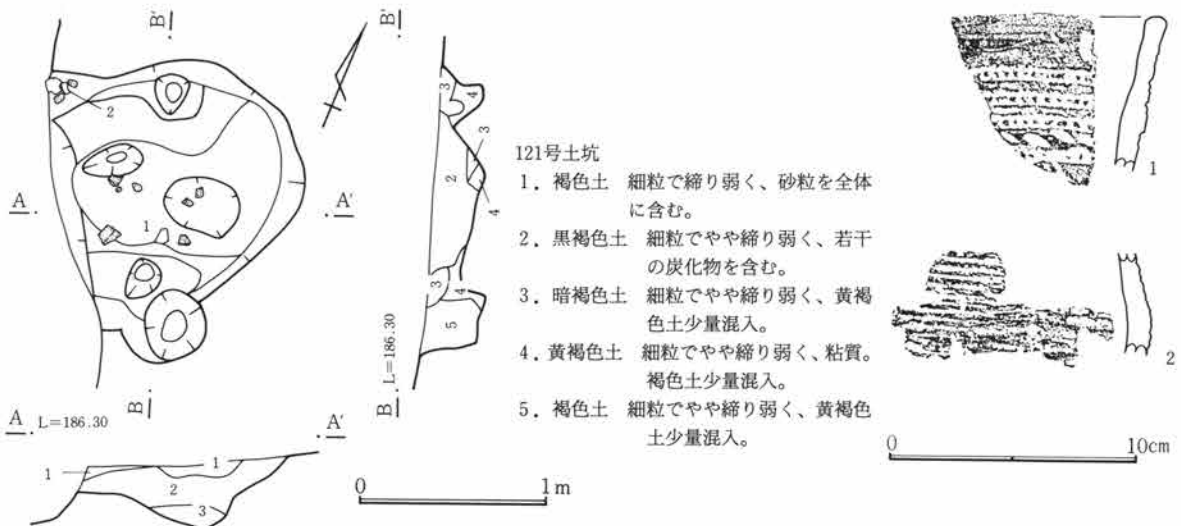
B'
B'
2
3
4
3
A
A'
1
2
4
3
4
5
B L=186.30
B
A L=186.30
A'
1
1
2
3
0
1m

121号土坑
1. 褐色土　細粒で締り弱く、砂粒を全体に含む。
2. 黒褐色土　細粒でやや締り弱く、若干の炭化物を含む。
3. 暗褐色土　細粒でやや締り弱く、黄褐色土少量混入。
4. 黄褐色土　細粒でやや締り弱く、粘質。褐色土少量混入。
5. 褐色土　細粒でやや締り弱く、黄褐色土少量混入。

1
2
0
10cm